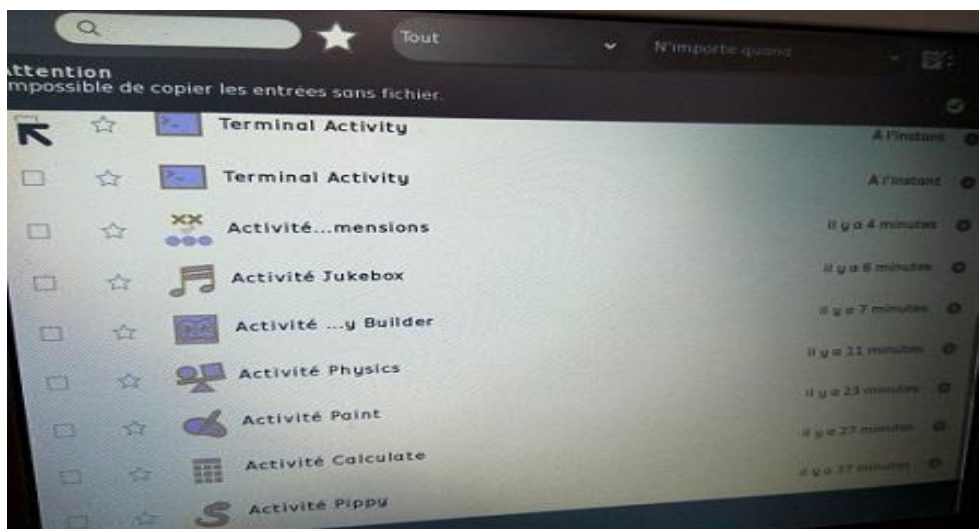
Tout
N'importe quand
ttention
mpossible de copier les entrées sans fichier.
Terminal Activity
À l'instant
Terminal Activity
À l'instant
Activité...mensions
Il y a 4 minutes
Activité Jukebox
Il y a 6 minutes
Activité ...y Builder
Il y a 7 minutes
Activité Physics
Il y a 11 minutes
Activité Paint
Il y a 23 minutes
Activité Calculate
Il y a 27 minutes
Activité Pippy
Il y a 37 minutes